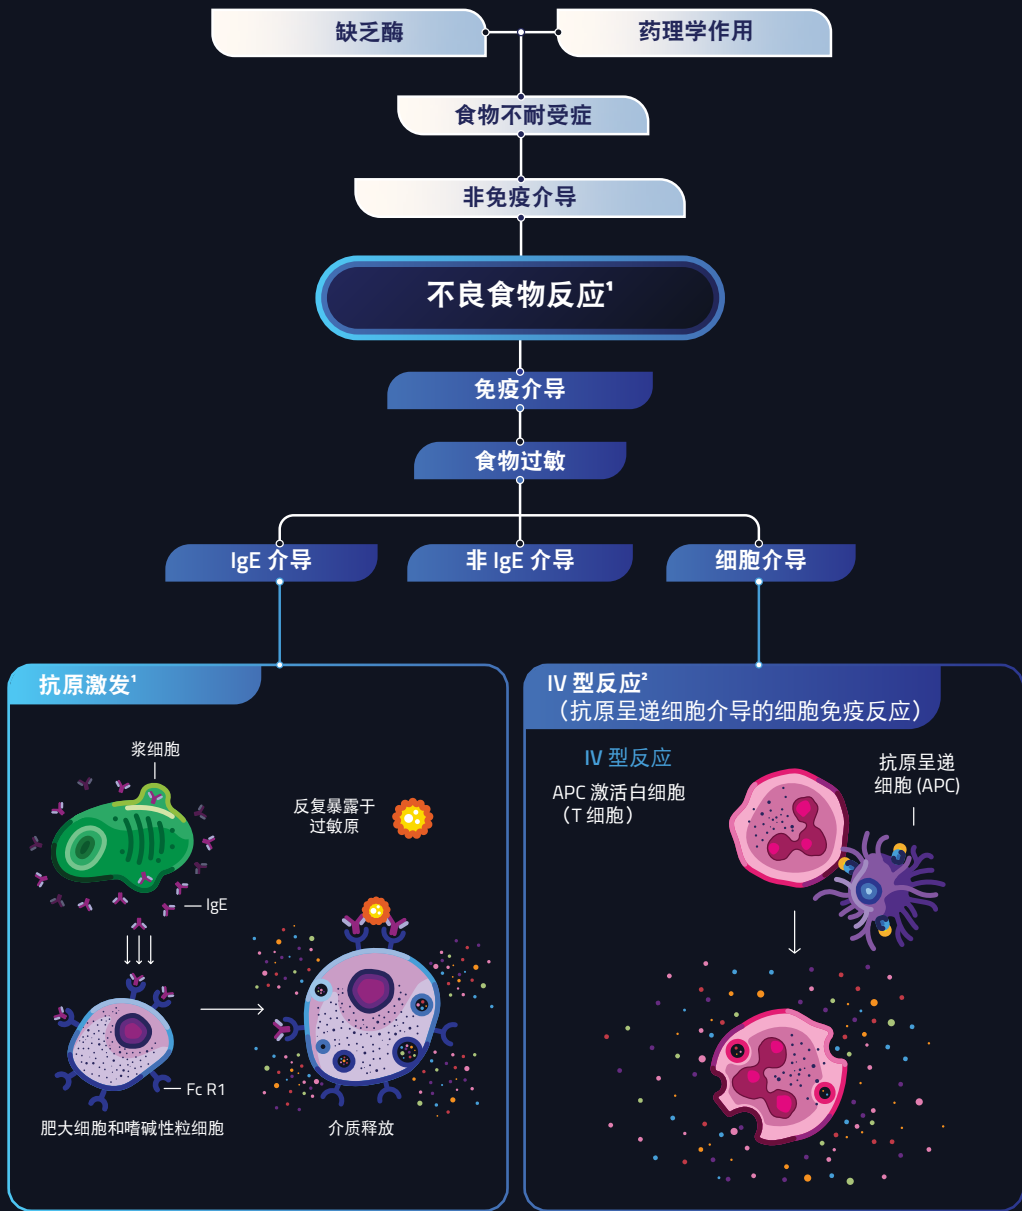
缺乏酶

药理学作用

食物不耐受症

非免疫介导

不良食物反应¹

免疫介导

食物过敏

IgE 介导

非 IgE 介导

细胞介导

抗原激发¹

浆细胞

IgE

反复暴露于过敏原

Fc R1

肥大细胞和嗜碱性粒细胞

介质释放

IV 型反应²
（抗原呈递细胞介导的细胞免疫反应）

IV 型反应

APC 激活白细胞（T 细胞）

抗原呈递细胞 (APC)